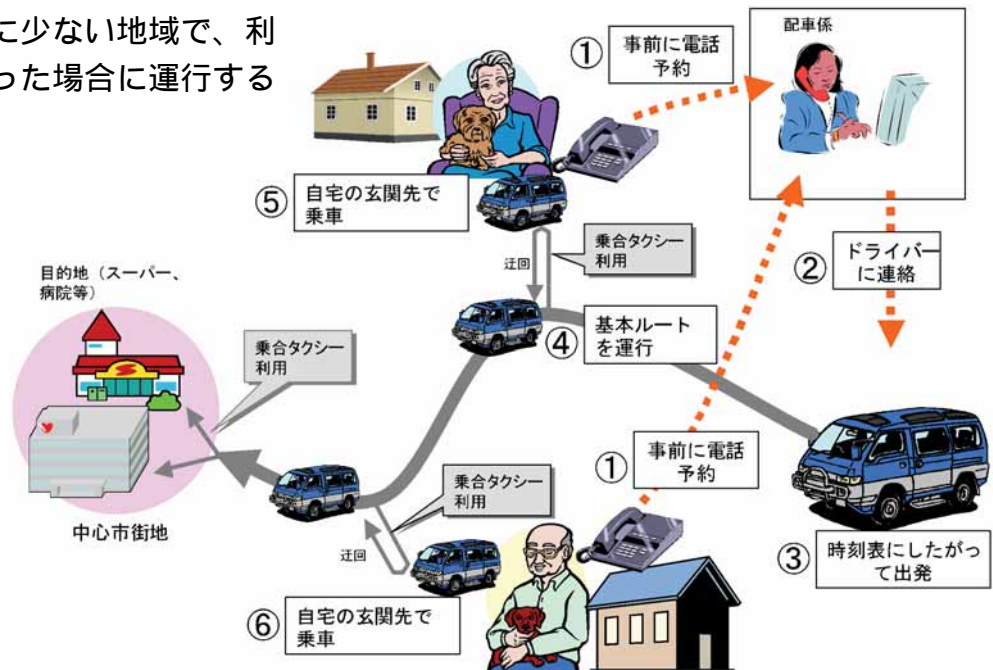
に少ない地域で、利
った場合に運行する

① 事前に電話予約

配車係

⑤ 自宅の玄関先で乗車

乗合タクシー利用

迂回

② ドライバーに連絡

目的地（スーパー、病院等）

乗合タクシー利用

④ 基本ルートを運行

① 事前に電話予約

乗合タクシー利用

中心市街地

迂回

③ 時刻表にしたがって出発

⑥ 自宅の玄関先で乗車